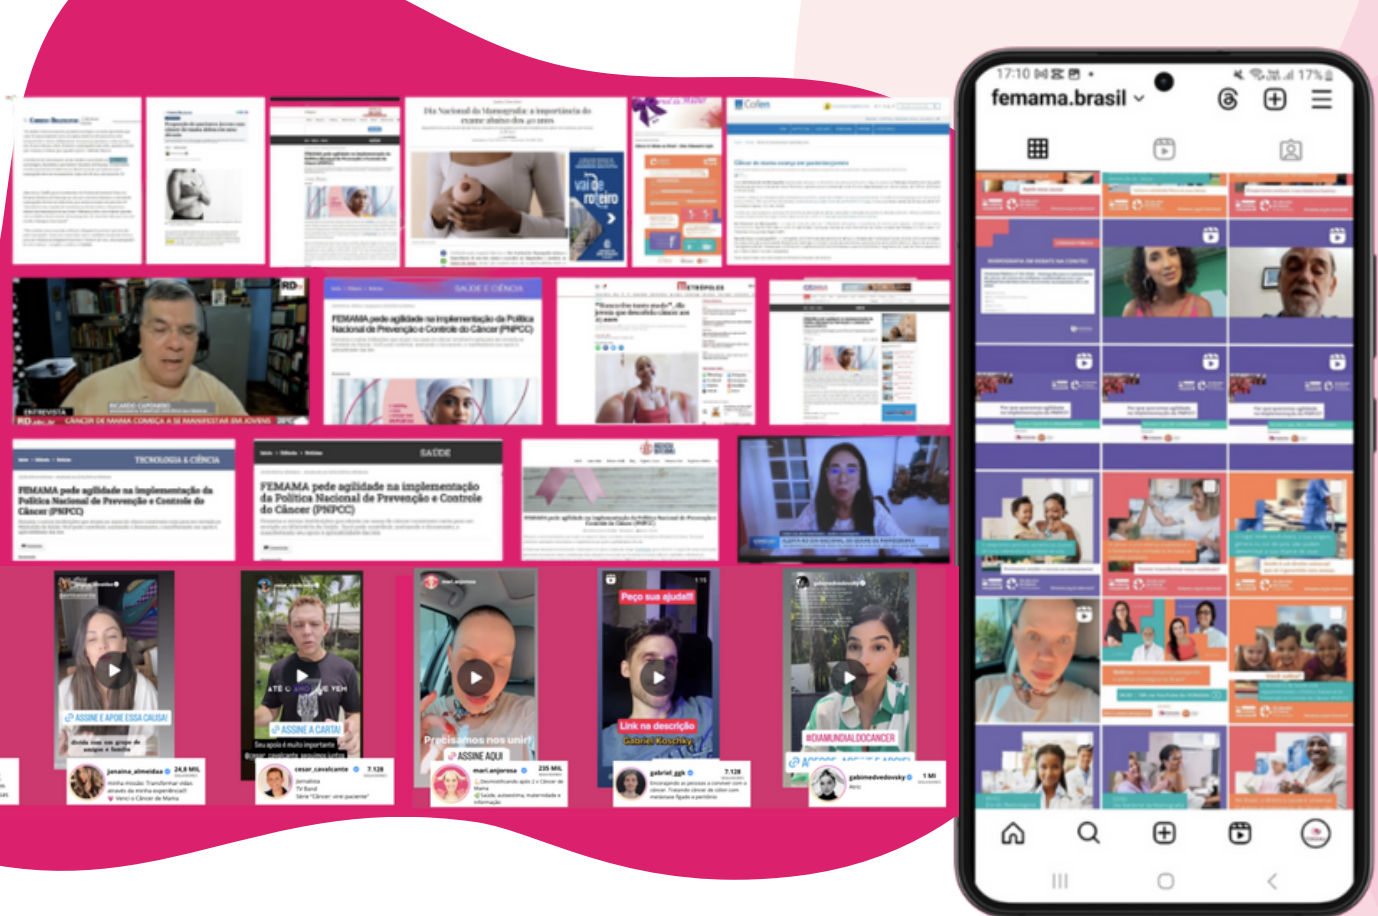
Dia Nacional da Mamografia: a importância do exame abaixo dos 40 anos

Cofen

vai de roteiro

ENTREVISTA
RICARDO CAPONERO
CÂNCER DE MAMA COMEÇA A SE MANIFESTAR EM JOVENS

SAÚDE E CIÊNCIA
FEMAMA pede agilidade na implementação da Política Nacional de Prevenção e Controle do Câncer (PNPCC)

METRÓPOLES

TECNOLOGIA & CIÊNCIA
FEMAMA pede agilidade na implementação da Política Nacional de Prevenção e Controle do Câncer (PNPCC)

SAÚDE
FEMAMA pede agilidade na implementação da Política Nacional de Prevenção e Controle do Câncer (PNPCC)

ASSINE E APOIE ESSA CAUSA!
janaina_almeidaa 24,8 MIL

ASSINE A CARTA!
Seu apoio é muito importante
cesar_cavalcante 7.128
Jornalista
TV Band

Precisamos nos unir!
ASSINE AQUI
mari.anjoresa 235 MIL

Peço sua ajuda!!
Link na descrição
Gabriel Koschky
gabriel_ggk 7.128

#DIAMUNDIALDOCANCER
gabimedvedovsky 1 MI

17:10
17%
femama.brasil